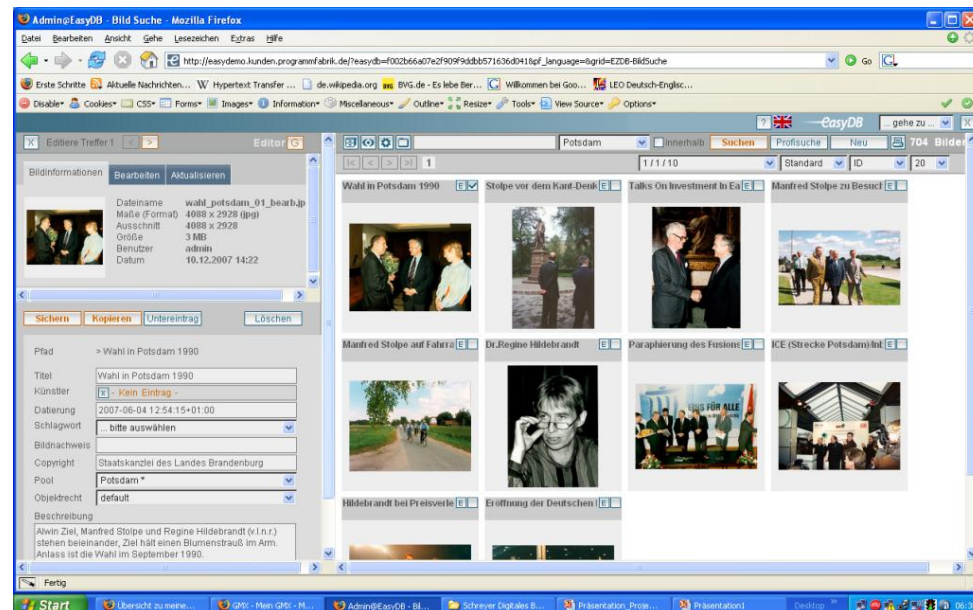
Admin@EasyDB - Bild Suche - Mozilla Firefox

Datei Bearbeiten Ansicht Gehe Lesezeichen Extras Hilfe

http://easydemo.kunden.programmfabrik.de/?easydb=f002b66a07e2f909f9ddbb571636d0418pf_language=&grid=EZDB-BildSuche

Go

Erste Schritte Aktuelle Nachrichten... Hypertext Transfer ... de.wikipedia.org BVG.de - Es lebe Ber... Willkommen bei Goo... LEO Deutsch-Englisc...

Disable Cookies CSS Forms Images Information Miscellaneous Outline Resize Tools View Source Options

? easyDB ... gehe zu ...

X Editiere Treffer 1 < > Editor

Potsdam Innerhalb Suchen Profisuche Neu 704 Bilder

1 1/1/10 Standard ID 20

Bildinformationen Bearbeiten Aktualisieren

Dateiname wahl_potsdam_01_bearb.jp
Maße (Format) 4088 x 2928 (jpg)
Ausschnitt 4088 x 2928
Größe 3 MB
Benutzer admin
Datum 10.12.2007 14:22

Sichern Kopieren Untereintrag Löschen

Pfad > Wahl in Potsdam 1990

Titel Wahl in Potsdam 1990
Künstler - Kein Eintrag -
Datierung 2007-06-04 12:54:15+01:00
Schlagwort ... bitte auswählen
Bildnachweis
Copyright Staatskanzlei des Landes Brandenburg
Pool Potsdam *
Objektrecht default
Beschreibung
Alwin Ziel, Manfred Stolpe und Regine Hildebrandt (v.l.n.r.) stehen beieinander, Ziel hält einen Blumenstrauß im Arm. Anlass ist die Wahl im September 1990.

Wahl in Potsdam 1990 E
Stolpe vor dem Kant-Denk E
Talks On Investment In Ea E
Manfred Stolpe zu Besuch E
Manfred Stolpe auf Fahrra E
Dr.Regine Hildebrandt E
Paraphierung des Fusions E
ICE (Strecke Potsdam)Inb E
Hildebrandt bei Preisverle E
Eröffnung der Deutschen E

Fertig

Start Übersicht zu meine... GMX - Mein GMX - M... Admin@EasyDB - Bi... Schreyer Digitales B... Präsentation_Proje... Präsentation1 Desktop 06: